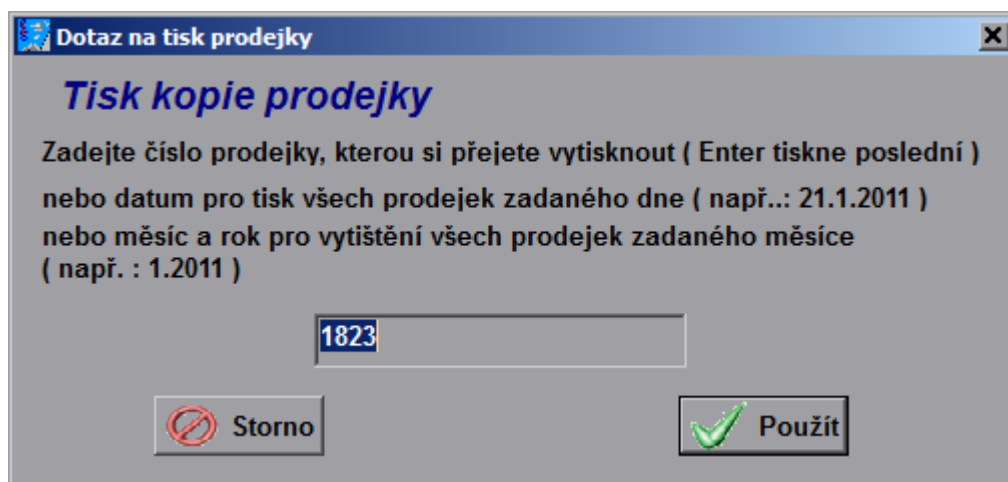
Dotaz na tisk prodejky

Tisk kopie prodejky

Zadejte číslo prodejky, kterou si přejete vytisknout ( Enter tiskne poslední )

nebo datum pro tisk všech prodejek zadaného dne ( např..: 21.1.2011 )

nebo měsíc a rok pro vytištění všech prodejek zadaného měsíce ( např. : 1.2011 )

1823

Storno

Použít